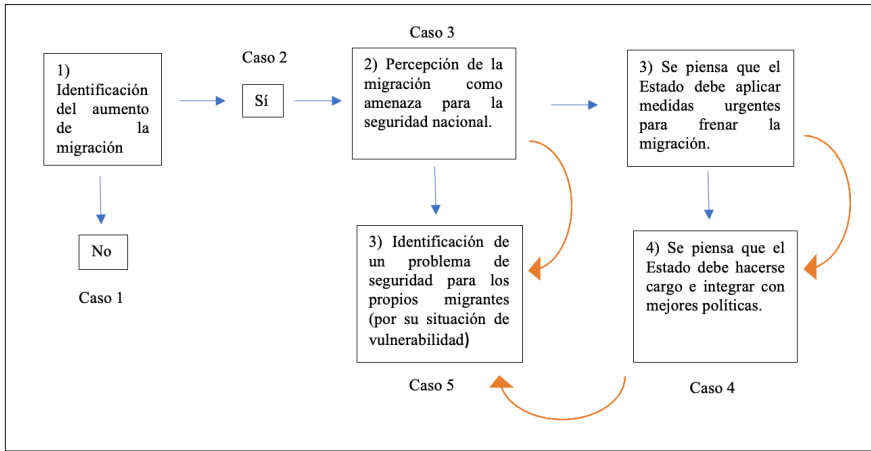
1) Identificación del aumento de la migración

No

Caso 1

Caso 2

Sí

Caso 3

2) Percepción de la migración como amenaza para la seguridad nacional.

3) Identificación de un problema de seguridad para los propios migrantes (por su situación de vulnerabilidad)

Caso 5

3) Se piensa que el Estado debe aplicar medidas urgentes para frenar la migración.

4) Se piensa que el Estado debe hacerse cargo e integrar con mejores políticas.

Caso 4